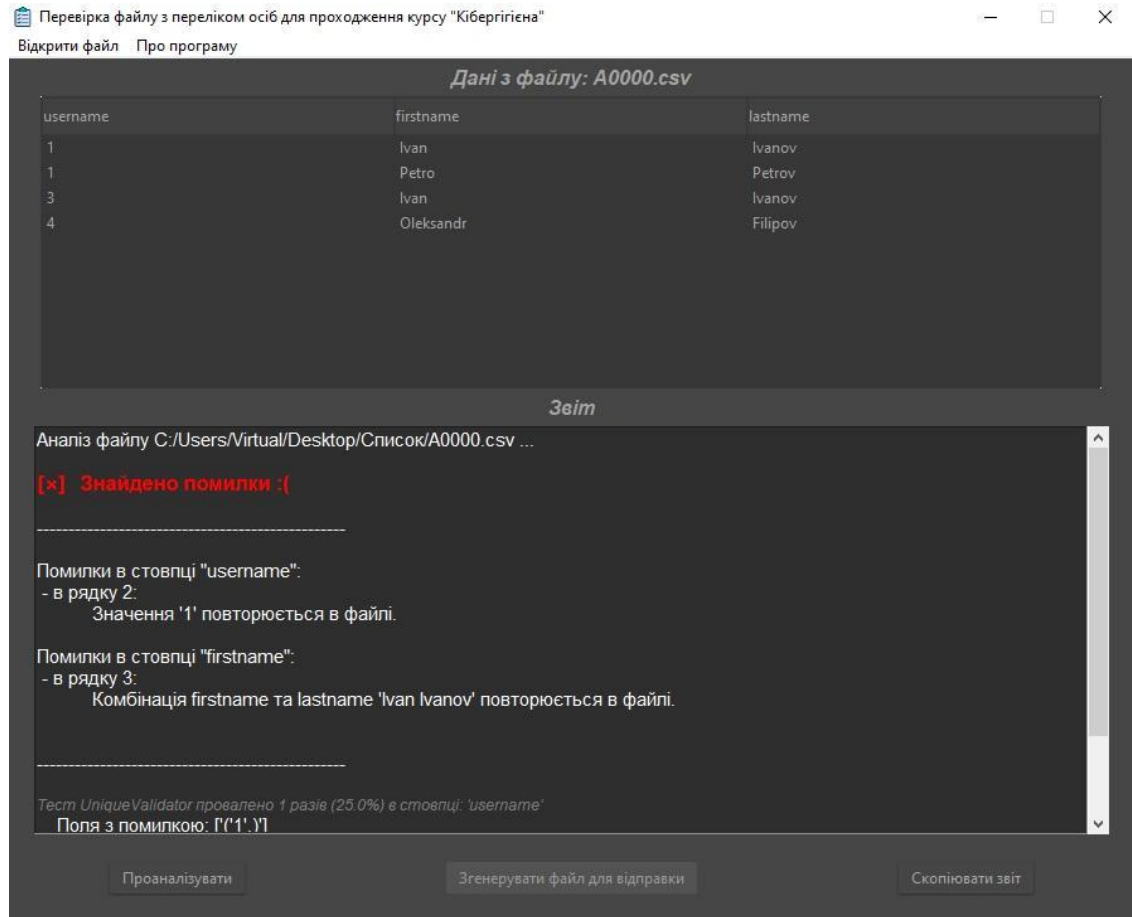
Перевірка файлу з переліком осіб для проходження курсу "Кібергігієна"

Відкрити файл Про програму

Дані з файлу: A0000.csv

| username | firstname | lastname |
|---|---|---|
| 1 | Ivan | Ivanov |
| 1 | Petro | Petrov |
| 3 | Ivan | Ivanov |
| 4 | Oleksandr | Filipov |

Звіт

Аналіз файлу C:/Users/Virtual/Desktop/Список/A0000.csv ...

[×] Знайдено помилки :(

--------------------------------------------------

Помилки в стовпці "username":
- в рядку 2:
Значення '1' повторюється в файлі.

Помилки в стовпці "firstname":
- в рядку 3:
Комбінація firstname та lastname 'Ivan Ivanov' повторюється в файлі.

--------------------------------------------------

Тест UniqueValidator провалено 1 разів (25.0%) в стовпці: 'username'
Поля з помилкою: ['('1',)']

Проаналізувати

Згенерувати файл для відправки

Скопіювати звіт